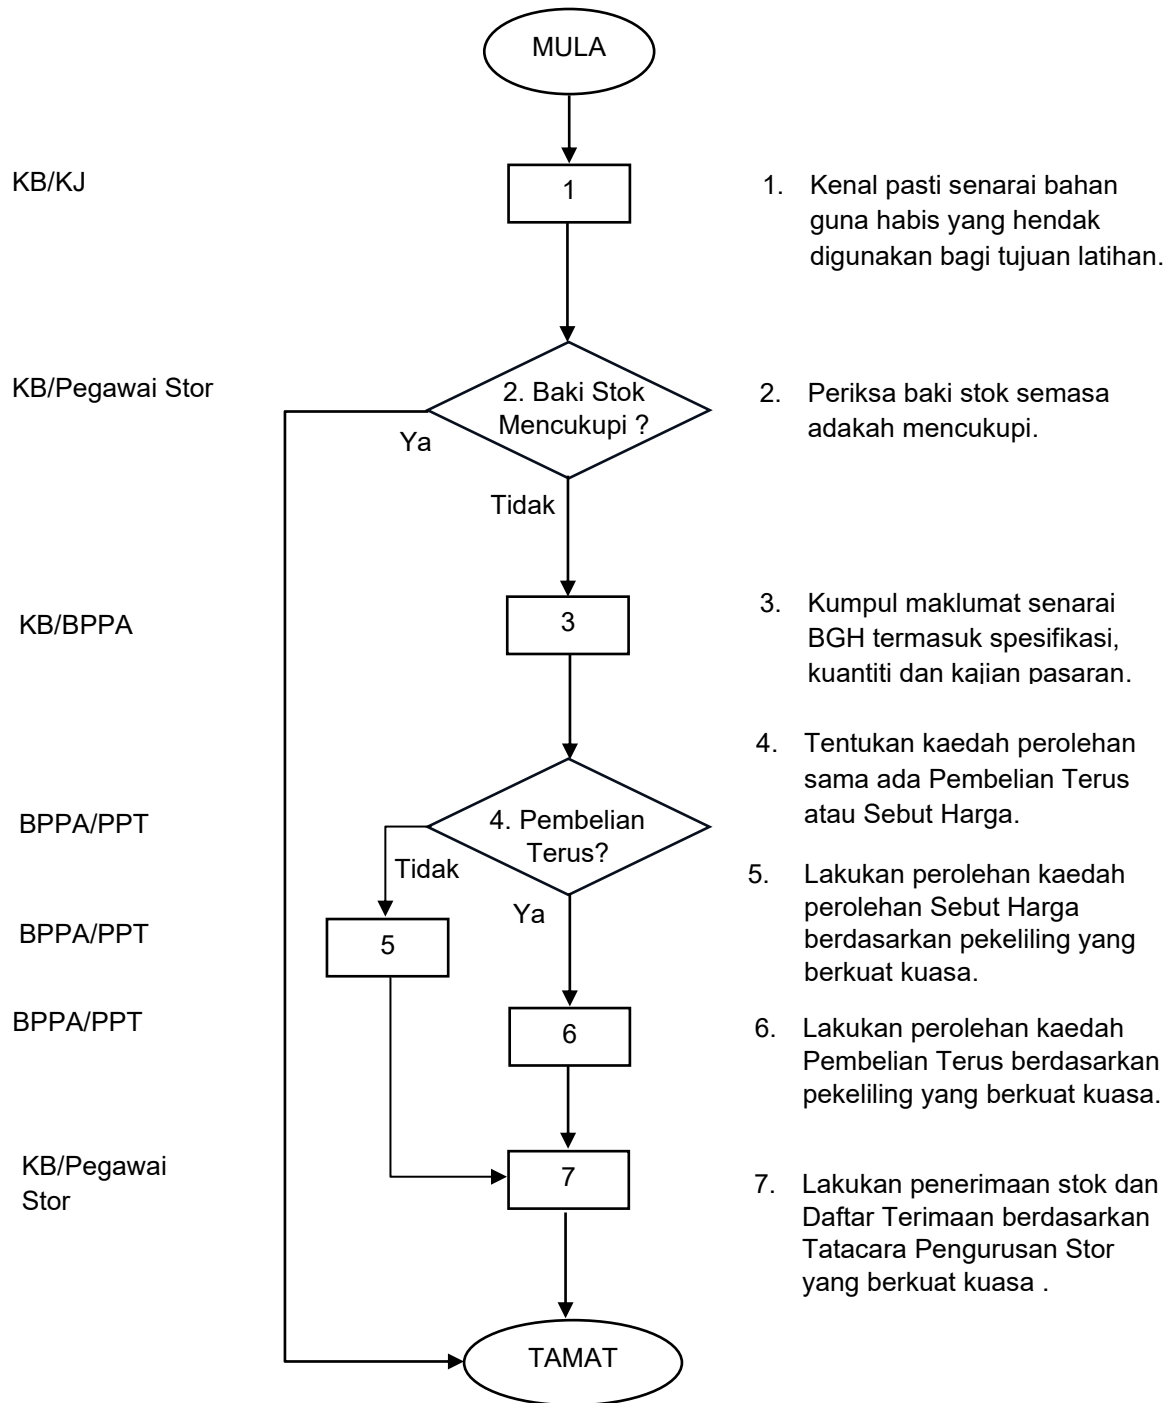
MULA

KB/KJ

1

1. Kenal pasti senarai bahan guna habis yang hendak digunakan bagi tujuan latihan.

KB/Pegawai Stor

2. Baki Stok Mencukupi ?

Ya

2. Periksa baki stok semasa adakah mencukupi.

Tidak

KB/BPPA

3

3. Kumpul maklumat senarai BGH termasuk spesifikasi, kuantiti dan kajian pasaran.

4. Tentukan kaedah perolehan sama ada Pembelian Terus atau Sebut Harga.

BPPA/PPT

4. Pembelian Terus?

Tidak

Ya

5. Lakukan perolehan kaedah perolehan Sebut Harga berdasarkan pekeliling yang berkuat kuasa.

BPPA/PPT

5

BPPA/PPT

6

6. Lakukan perolehan kaedah Pembelian Terus berdasarkan pekeliling yang berkuat kuasa.

KB/Pegawai Stor

7

7. Lakukan penerimaan stok dan Daftar Terimaan berdasarkan Tatacara Pengurusan Stor yang berkuat kuasa .

TAMAT